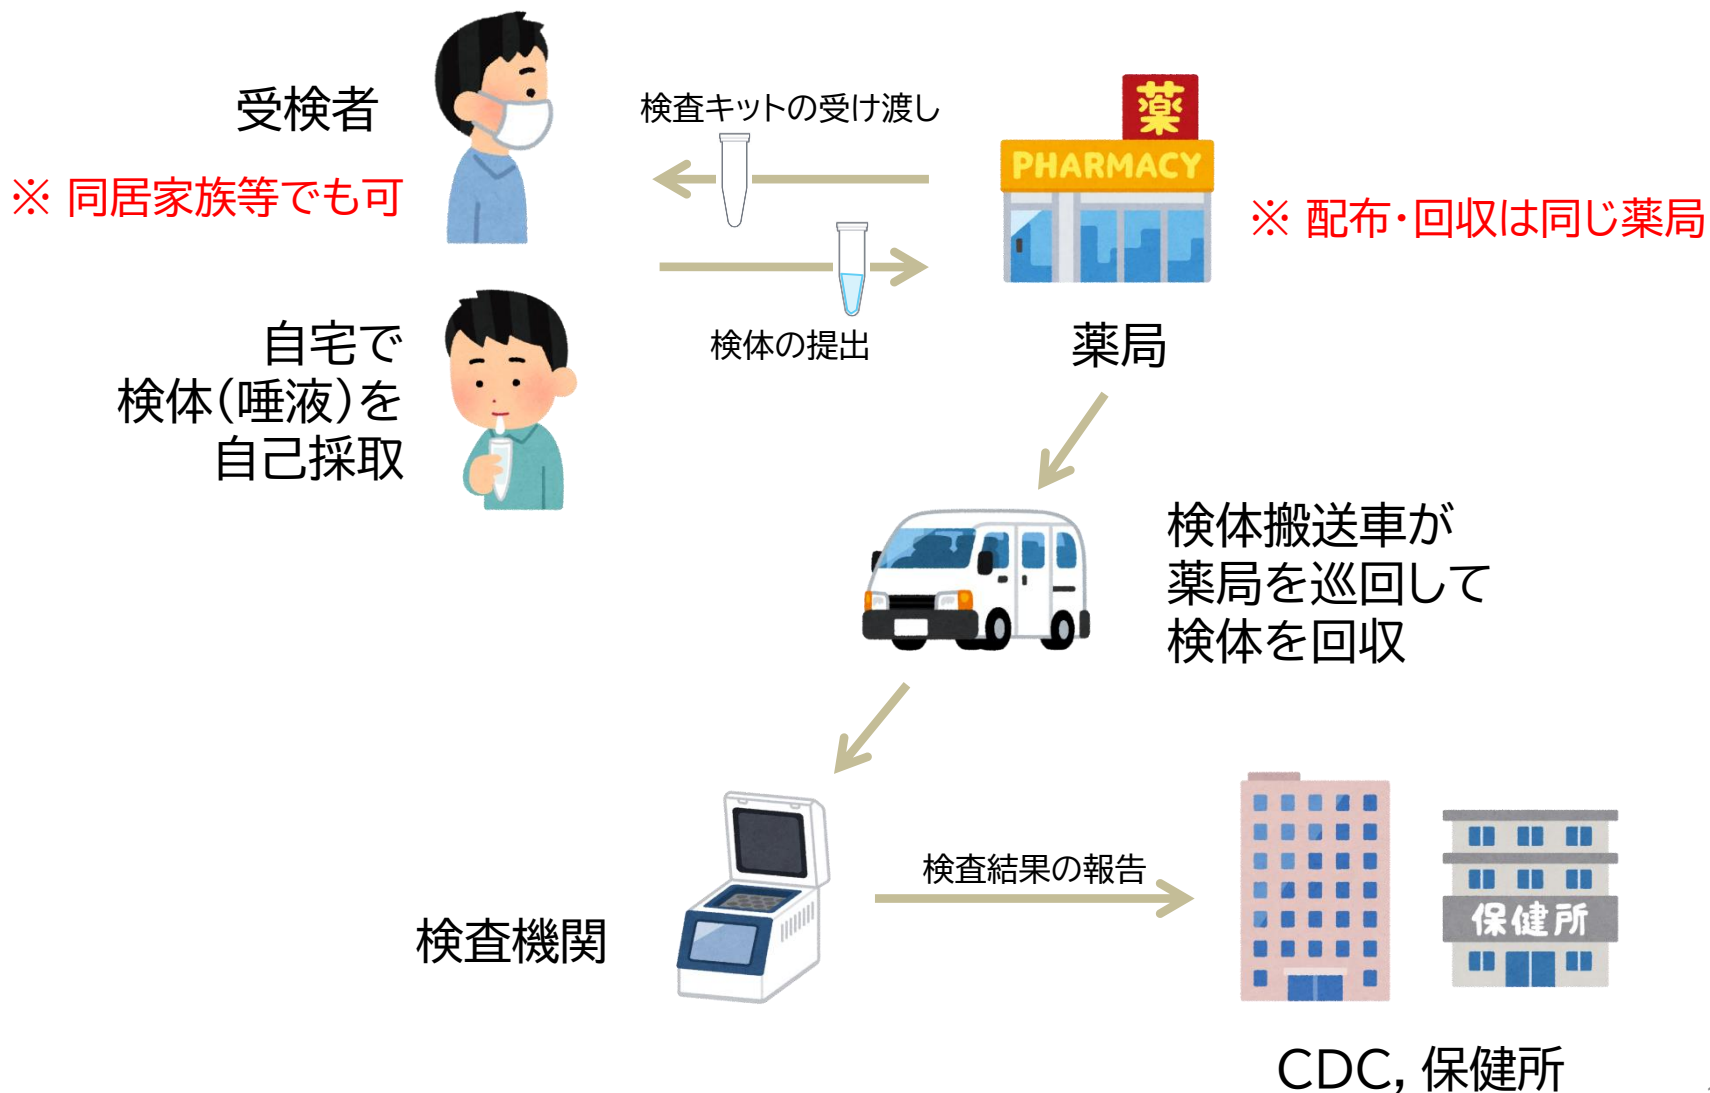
受検者

※ 同居家族等でも可

検査キットの受け渡し

薬

PHARMACY

※ 配布・回収は同じ薬局

自宅で
検体(唾液)を
自己採取

検体の提出

薬局

検体搬送車が
薬局を巡回して
検体を回収

検査結果の報告

検査機関

保健所

CDC, 保健所